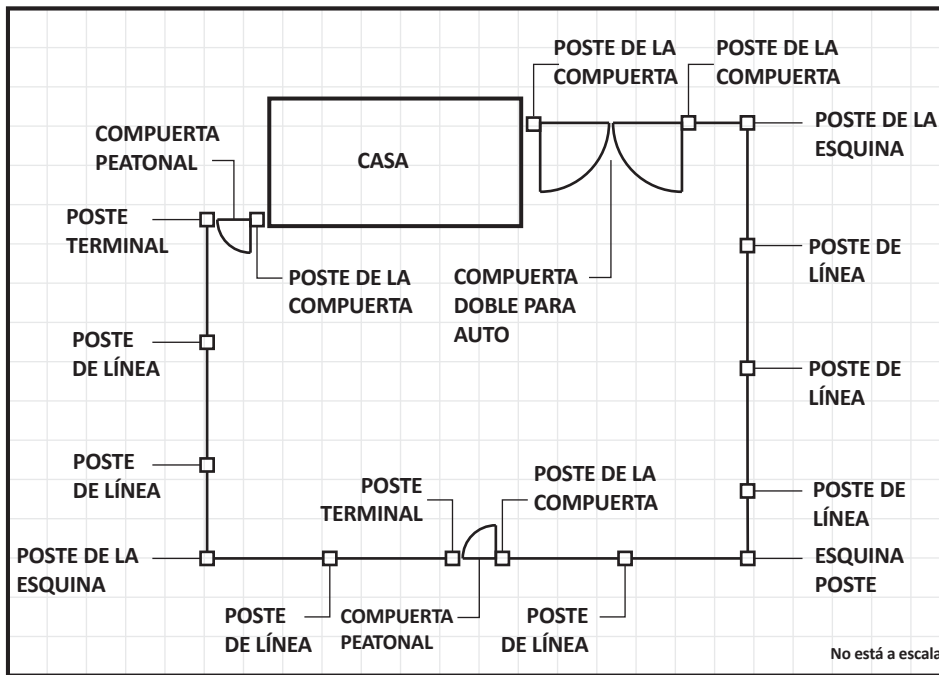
POSTE DE LA COMPUERTA

POSTE DE LA COMPUERTA

POSTE DE LA ESQUINA

COMPUERTA PEATONAL

CASA

POSTE TERMINAL

POSTE DE LA COMPUERTA

COMPUERTA DOBLE PARA AUTO

POSTE DE LÍNEA

POSTE DE LÍNEA

POSTE DE LÍNEA

POSTE DE LÍNEA

POSTE DE LÍNEA

POSTE TERMINAL

POSTE DE LA COMPUERTA

POSTE DE LA ESQUINA

ESQUINA POSTE

POSTE DE LÍNEA

COMPUERTA PEATONAL

POSTE DE LÍNEA

No está a escala